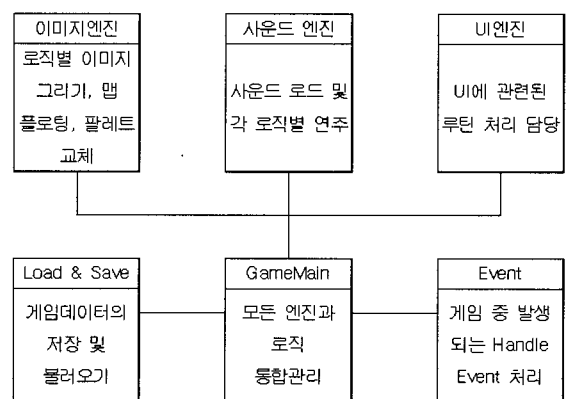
이미지엔진

로직별 이미지 그리기, 맵 플로팅, 팔레트 교체

사운드 엔진

사운드 로드 및 각 로직별 연주

UI엔진

UI에 관련된 루틴 처리 담당

Load & Save

게임데이터의 저장 및 불러오기

GameMain

모든 엔진과 로직 통합관리

Event

게임 중 발생 되는 Handle Event 처리